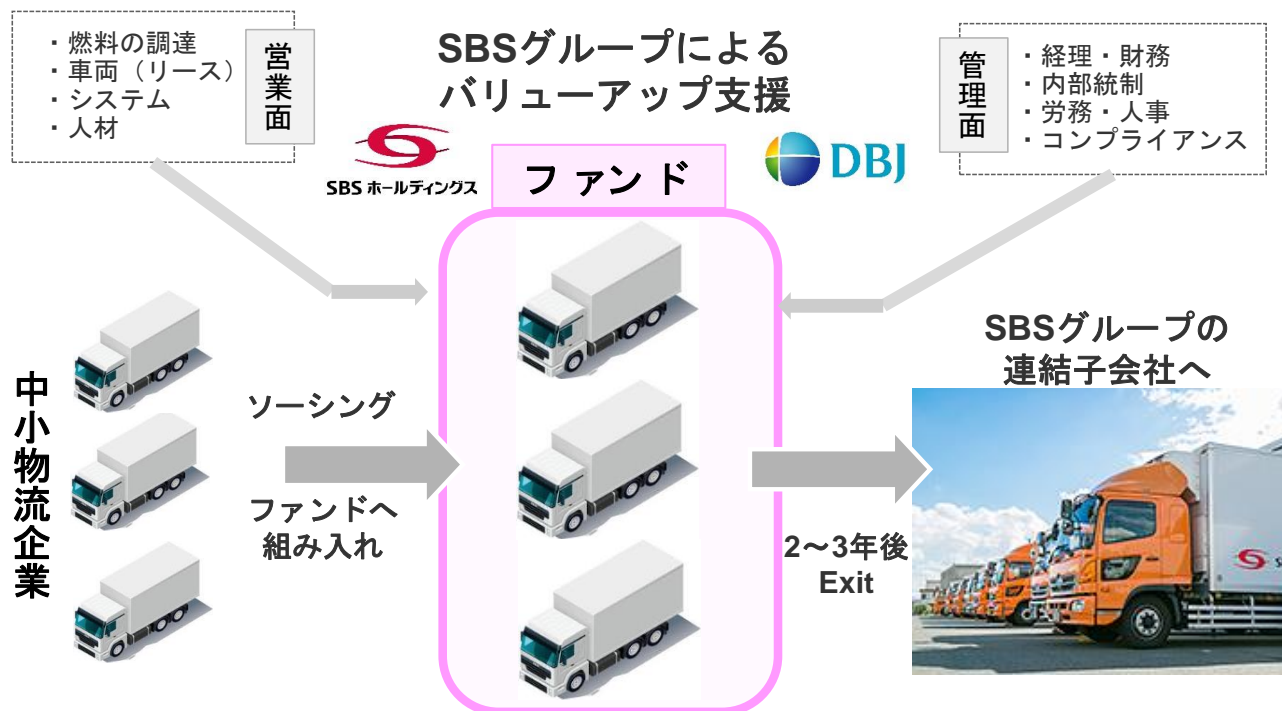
・燃料の調達
・車両（リース）
・システム
・人材

営業面

SBSグループによる
バリューアップ支援

管理面

・経理・財務
・内部統制
・労務・人事
・コンプライアンス

SBS ホールディングス

ファンド

DBJ

SBSグループの
連結子会社へ

中小物流企業

ソーシング

ファンドへ
組み入れ

2～3年後
Exit